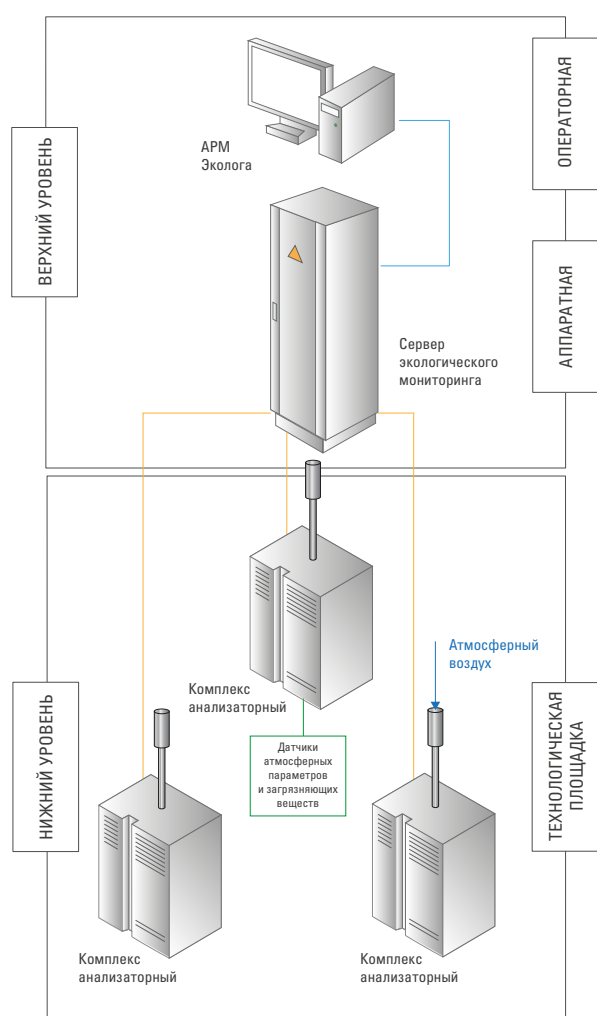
ВЕРХНИЙ УРОВЕНЬ

ОПЕРАТОРНАЯ

АРМ Эколога

АППАРАТНАЯ

Сервер экологического мониторинга

НИЖНИЙ УРОВЕНЬ

ТЕХНОЛОГИЧЕСКАЯ ПЛОЩАДКА

Атмосферный воздух

Комплекс анализаторный

Датчики атмосферных параметров и загрязняющих веществ

Комплекс анализаторный

Комплекс анализаторный